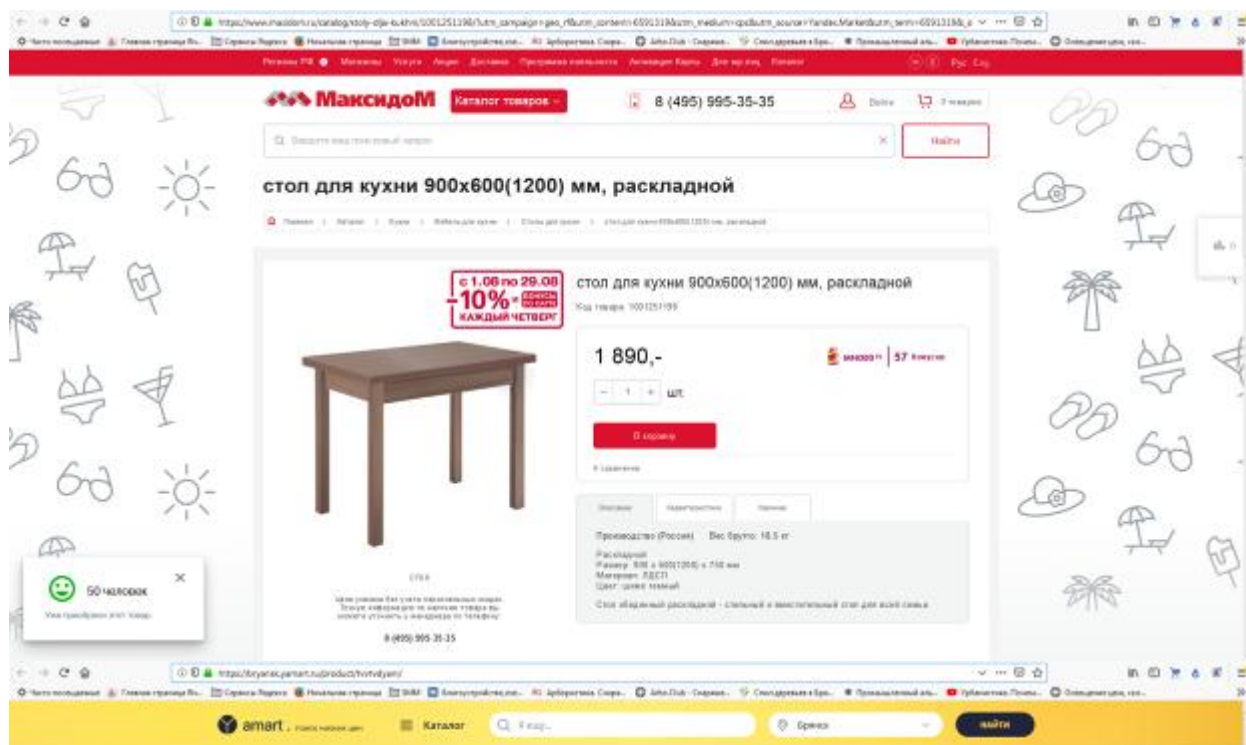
МаксидоМ

Каталог товаров

8 (495) 995-35-35

Войти

Найти

стол для кухни 900х600(1200) мм, раскладной

с 1.06 по 29.08
-10%* бонусы по карте
КАЖДЫЙ ЧЕТВЕРГ

стол для кухни 900х600(1200) мм, раскладной

Код товара: 1001251199

1 890,-

57

1

шт.

В корзину

Производство (Россия) Вес брутто: 18.5 кг

Раскладной
Размер: 900 x 600(1200) x 750 мм
Материал: ЛДСП
Цвет: орех темный

8 (495) 995-35-35

50 человек

amart

Каталог

Брянск

найти

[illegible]